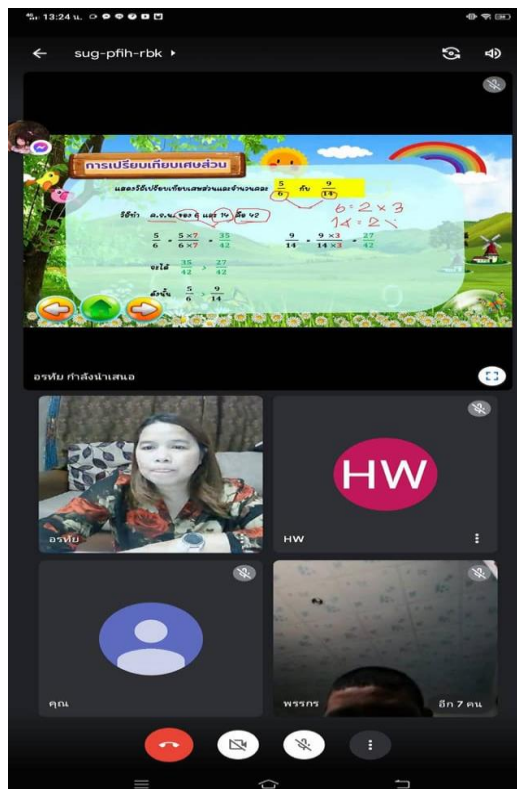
13:24 น.

sug-pfih-rbk

การเปรียบเทียบเศษส่วน

แสดงวิธีเปรียบเทียบเศษส่วนและจำนวนคละ $\frac{5}{6}$ กับ $\frac{9}{14}$

$6 = 2 \times 3$
$14 = 2 \times 7$

วิธีทำ ค.ร.น. ของ 6 และ 14 คือ 42

$\frac{5}{6} = \frac{5 \times 7}{6 \times 7} = \frac{35}{42}$

$\frac{9}{14} = \frac{9 \times 3}{14 \times 3} = \frac{27}{42}$

จะได้ $\frac{35}{42} > \frac{27}{42}$

ดังนั้น $\frac{5}{6} > \frac{9}{14}$

อรทัย กำลังนำเสนอ

อรทัย

HW

HW

คุณ

พรรกร

อีก 7 คน